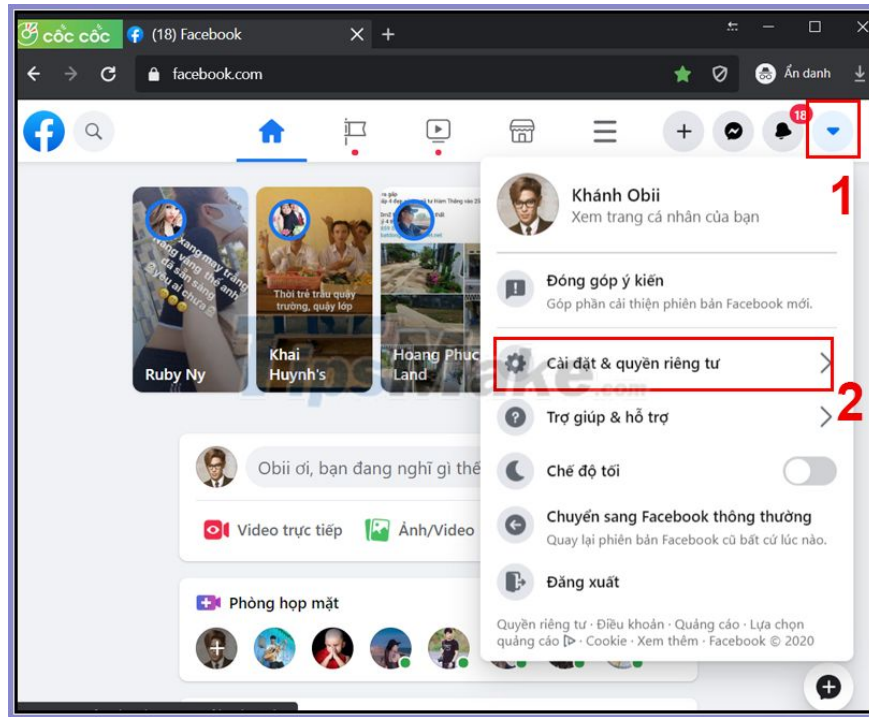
cốc cốc (18) Facebook

facebook.com

Ẩn danh

18

Khánh Obii
Xem trang cá nhân của bạn

1

Đóng góp ý kiến
Góp phần cải thiện phiên bản Facebook mới.

Cài đặt & quyền riêng tư

2

Trợ giúp & hỗ trợ

Chế độ tối

Chuyển sang Facebook thông thường
Quay lại phiên bản Facebook cũ bất cứ lúc nào.

Đăng xuất

Quyền riêng tư · Điều khoản · Quảng cáo · Lựa chọn quảng cáo · Cookie · Xem thêm · Facebook © 2020

Ruby Ny

Thời trẻ trâu quậy trường, quậy lớp

Khai Huynh's

Hoang Phuc Land

Obii ơi, bạn đang nghĩ gì thế

Video trực tiếp

Ảnh/Video

Phòng họp mặt

TipsMake.com